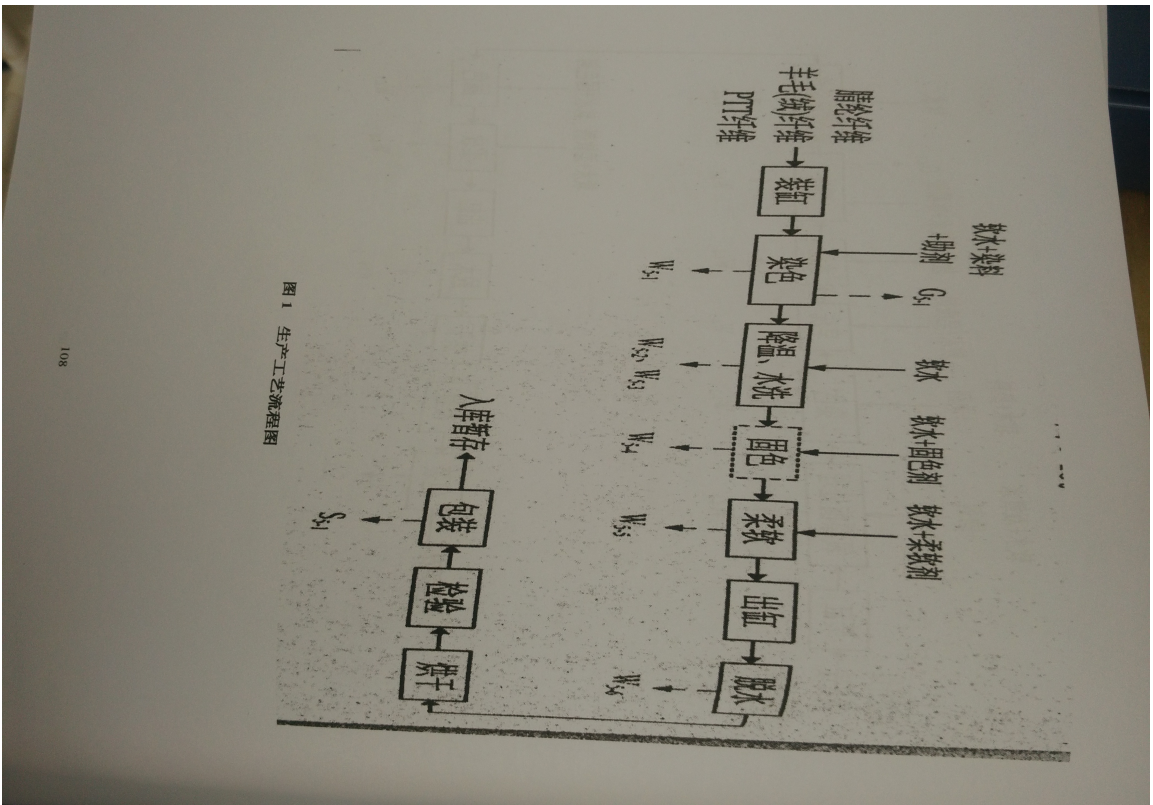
腈纶纤维
羊毛(绒)纤维
PTT纤维

装缸

软水+染料
+助剂

染色

$G_{S1}$

$W_{S1}$

软水

降温、水洗

$W_{S2}$、$W_{S3}$

软水+固色剂

固色

$W_{S4}$

软水+柔软剂

柔软

$W_{S5}$

出缸

脱水

$W_{S6}$

烘干

检验

包装

$S_{S1}$

入库暂存

图 1 生产工艺流程图

108